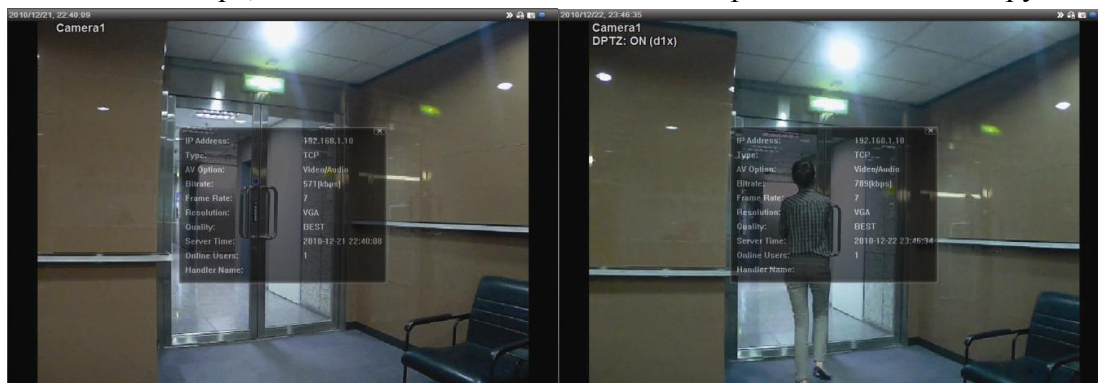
2010/12/21, 22:40:09

Camera1

| | |
|---|---|
| IP Address: | 192.168.1.10 |
| Type: | TCP |
| AV Option: | Video/Audio |
| Bitrate: | 571[kbps] |
| Frame Rate: | 7 |
| Resolution: | VGA |
| Quality: | BEST |
| Server Time: | 2010-12-21 22:40:08 |
| Online Users: | 1 |
| Handler Name: | |

2010/12/22, 23:46:35

Camera1
DPTZ: ON (d1x)

| | |
|---|---|
| IP Address: | 192.168.1.10 |
| Type: | TCP |
| AV Option: | Video/Audio |
| Bitrate: | 789[kbps] |
| Frame Rate: | 7 |
| Resolution: | VGA |
| Quality: | BEST |
| Server Time: | 2010-12-22 23:46:34 |
| Online Users: | 1 |
| Handler Name: | |